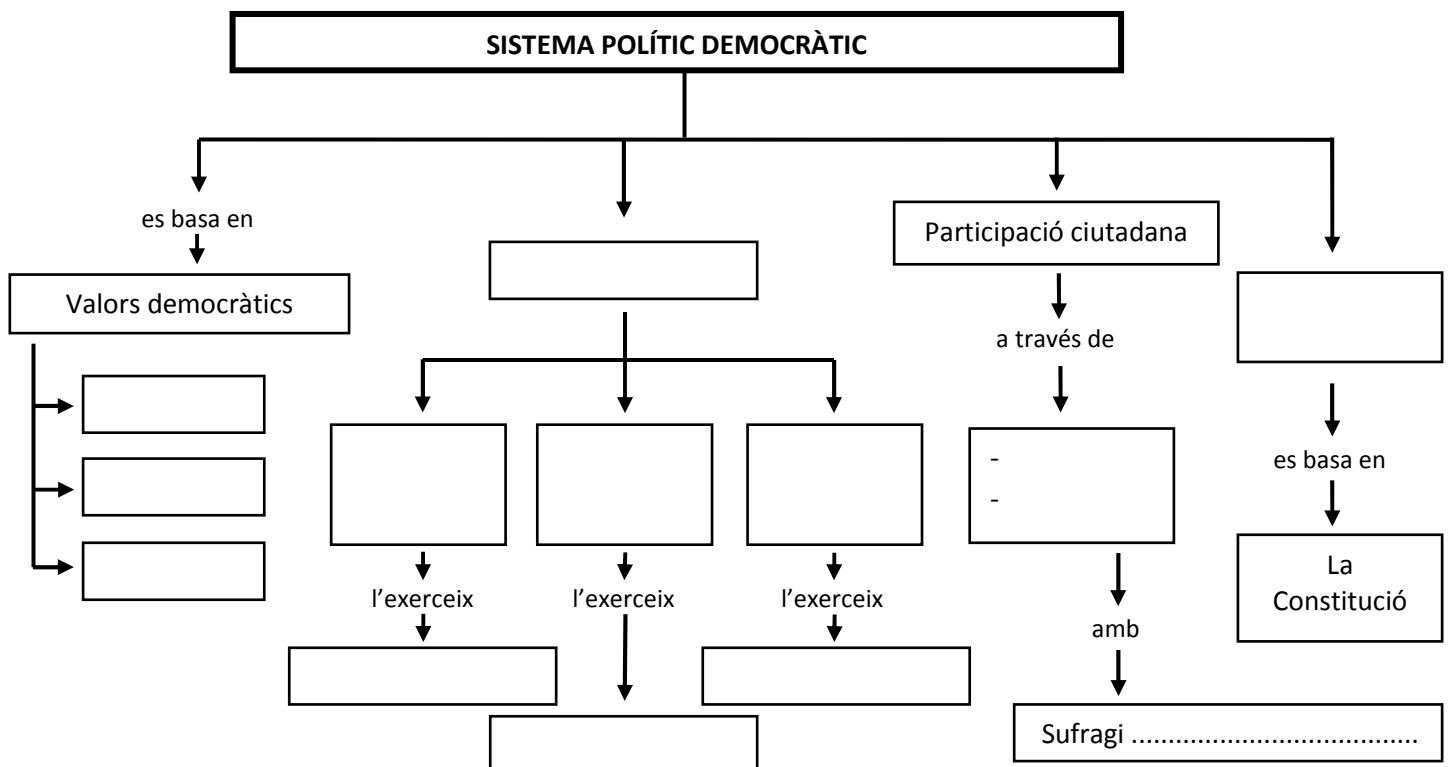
SISTEMA POLÍTIC DEMOCRÀTIC

es basa en

Valors democràtics

Participació ciutadana

a través de

-
-

amb

Sufragi .....................................

es basa en

La Constitució

l'exerceix

l'exerceix

l'exerceix